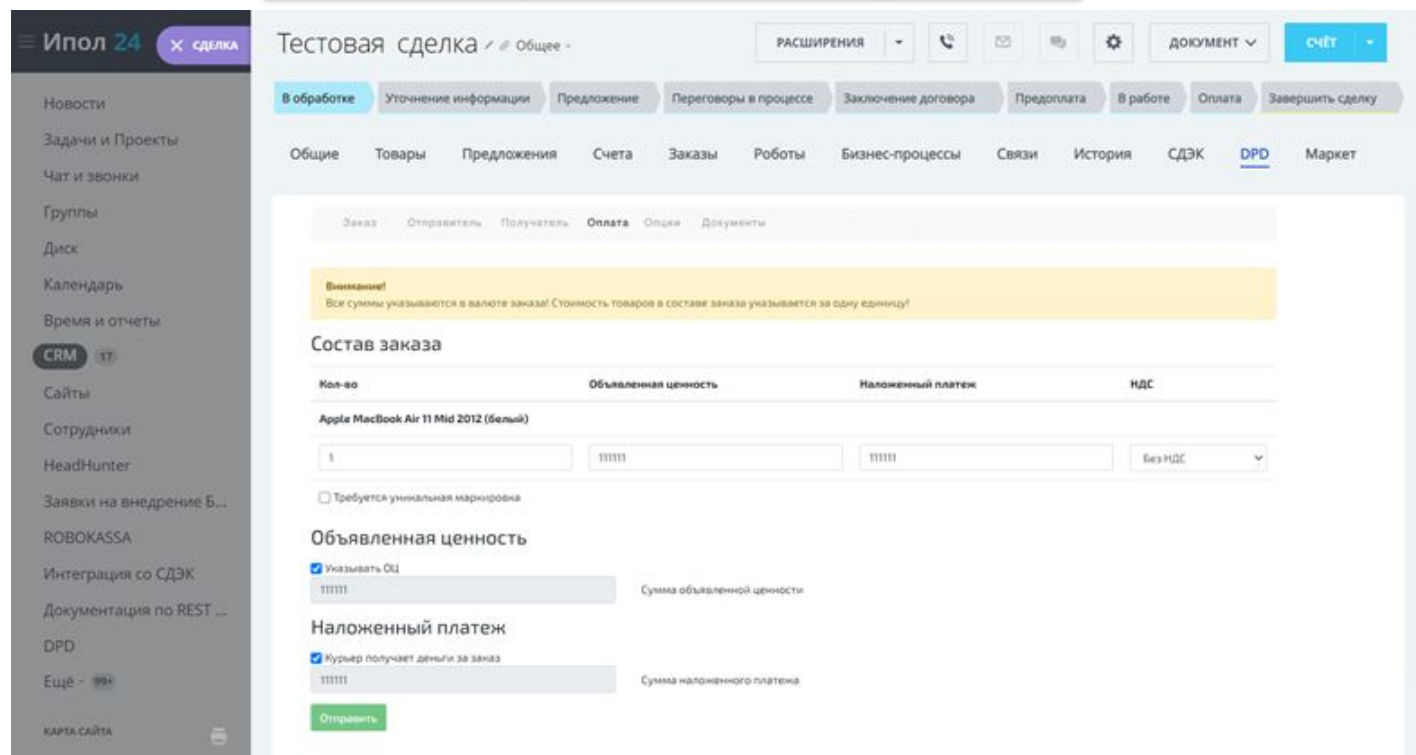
Ипол 24 × СДЕЛКА

Новости
Задачи и Проекты
Чат и звонки
Группы
Диск
Календарь
Время и отчеты
CRM 17
Сайты
Сотрудники
HeadHunter
Заявки на внедрение Б...
ROBOKASSA
Интеграция со СДЭК
Документация по REST ...
DPD
Ещё - 99+
КАРТА САЙТА

Тестовая сделка Общее

РАСШИРЕНИЯ ДОКУМЕНТ СЧЁТ

В обработке | Уточнение информации | Предложение | Переговоры в процессе | Заключение договора | Предоплата | В работе | Оплата | Завершить сделку

Общие Товары Предложения Счета Заказы Роботы Бизнес-процессы Связи История СДЭК DPD Маркет

Заказ Отправитель Получатель Оплата Опции Документы

Внимание!
Все суммы указываются в валюте заказа! Стоимость товаров в составе заказа указывается за одну единицу!

Состав заказа

| Кол-во | Объявленная ценность | Наложенный платеж | НДС |
|---|---|---|---|
| Apple MacBook Air 11 Mid 2012 (белый) | | | |
| 1 | 111111 | 111111 | Без НДС |

Требуется уникальная маркировка

Объявленная ценность

Указывать ОЦ
111111 Сумма объявленной ценности

Наложенный платеж

Курьер получает деньги за заказ
111111 Сумма наложенного платежа

Отправить